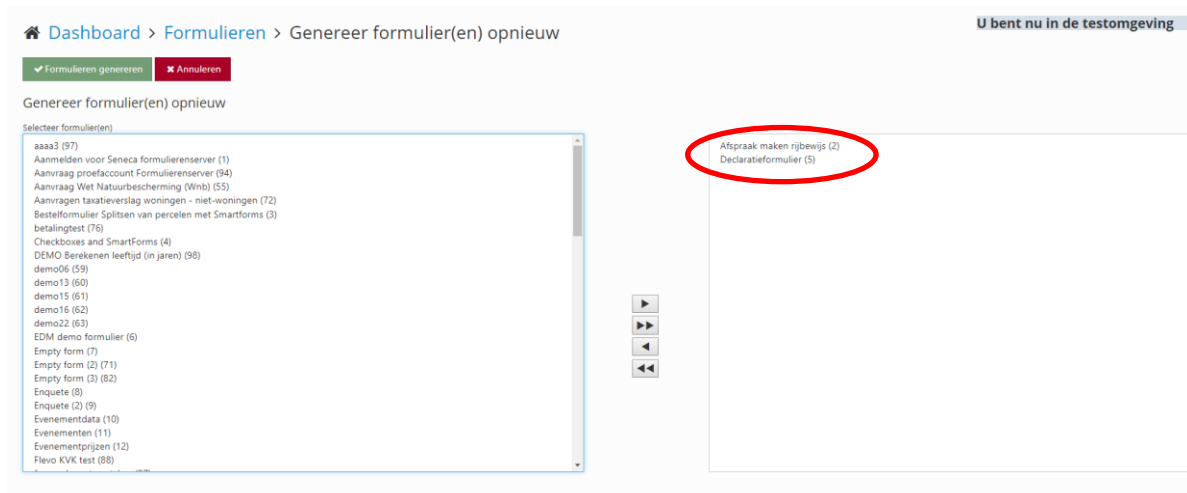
Dashboard > Formulieren > Genereer formulier(en) opnieuw

U bent nu in de testomgeving

✔ Formulieren genereren ✖ Annuleren

Genereer formulier(en) opnieuw

Selecteer formulier(en)

aaaa3 (97)
Aanmelden voor Seneca formulierenserver (1)
Aanvraag proefaccount Formulierenserver (94)
Aanvraag Wet Natuurbescherming (Wnb) (55)
Aanvragen taxatieverslag woningen - niet-woningen (72)
Bestelformulier Splitsen van percelen met Smartforms (3)
betalingtest (76)
Checkboxes and SmartForms (4)
DEMO Berekenen leeftijd (in jaren) (98)
demo06 (59)
demo13 (60)
demo15 (61)
demo16 (62)
demo22 (63)
EDM demo formulier (6)
Empty form (7)
Empty form (2) (71)
Empty form (3) (82)
Enquete (8)
Enquete (2) (9)
Evenementdata (10)
Evenementen (11)
Evenementprijzen (12)
Flevo KVK test (88)
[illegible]

Afspraak maken rijbewijs (2)
Declaratieformulier (5)